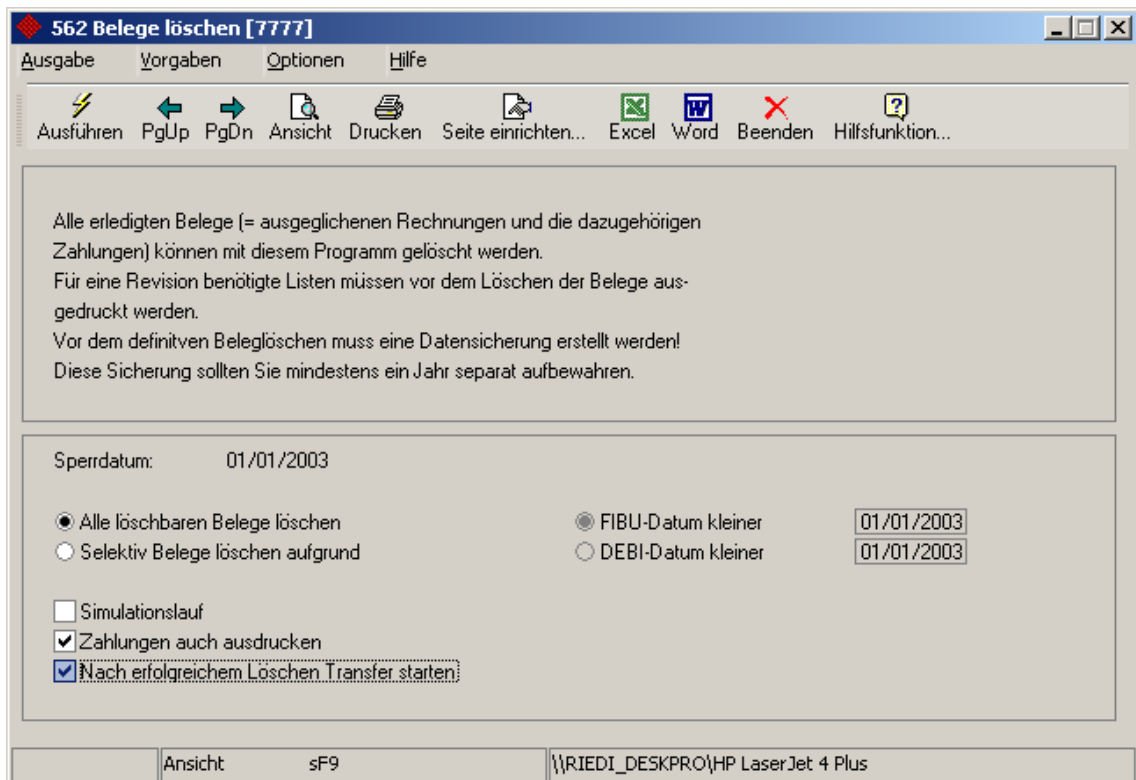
562 Belege löschen [7777]

Ausgabe Vorgaben Optionen Hilfe

Ausführen PgUp PgDn Ansicht Drucken Seite einrichten... Excel Word Beenden Hilfsfunktion...

Alle erledigten Belege (= ausgeglichenen Rechnungen und die dazugehörigen Zahlungen) können mit diesem Programm gelöscht werden.
Für eine Revision benötigte Listen müssen vor dem Löschen der Belege ausgedruckt werden.
Vor dem definitven Beleglöschen muss eine Datensicherung erstellt werden!
Diese Sicherung sollten Sie mindestens ein Jahr separat aufbewahren.

Sperrdatum: 01/01/2003

Alle löschbaren Belege löschen
Selektiv Belege löschen aufgrund

FIBU-Datum kleiner 01/01/2003
DEBI-Datum kleiner 01/01/2003

Simulationslauf
Zahlungen auch ausdrucken
Nach erfolgreichem Löschen Transfer starten

Ansicht sF9 \\RIEDI_DESKPRO\HP LaserJet 4 Plus